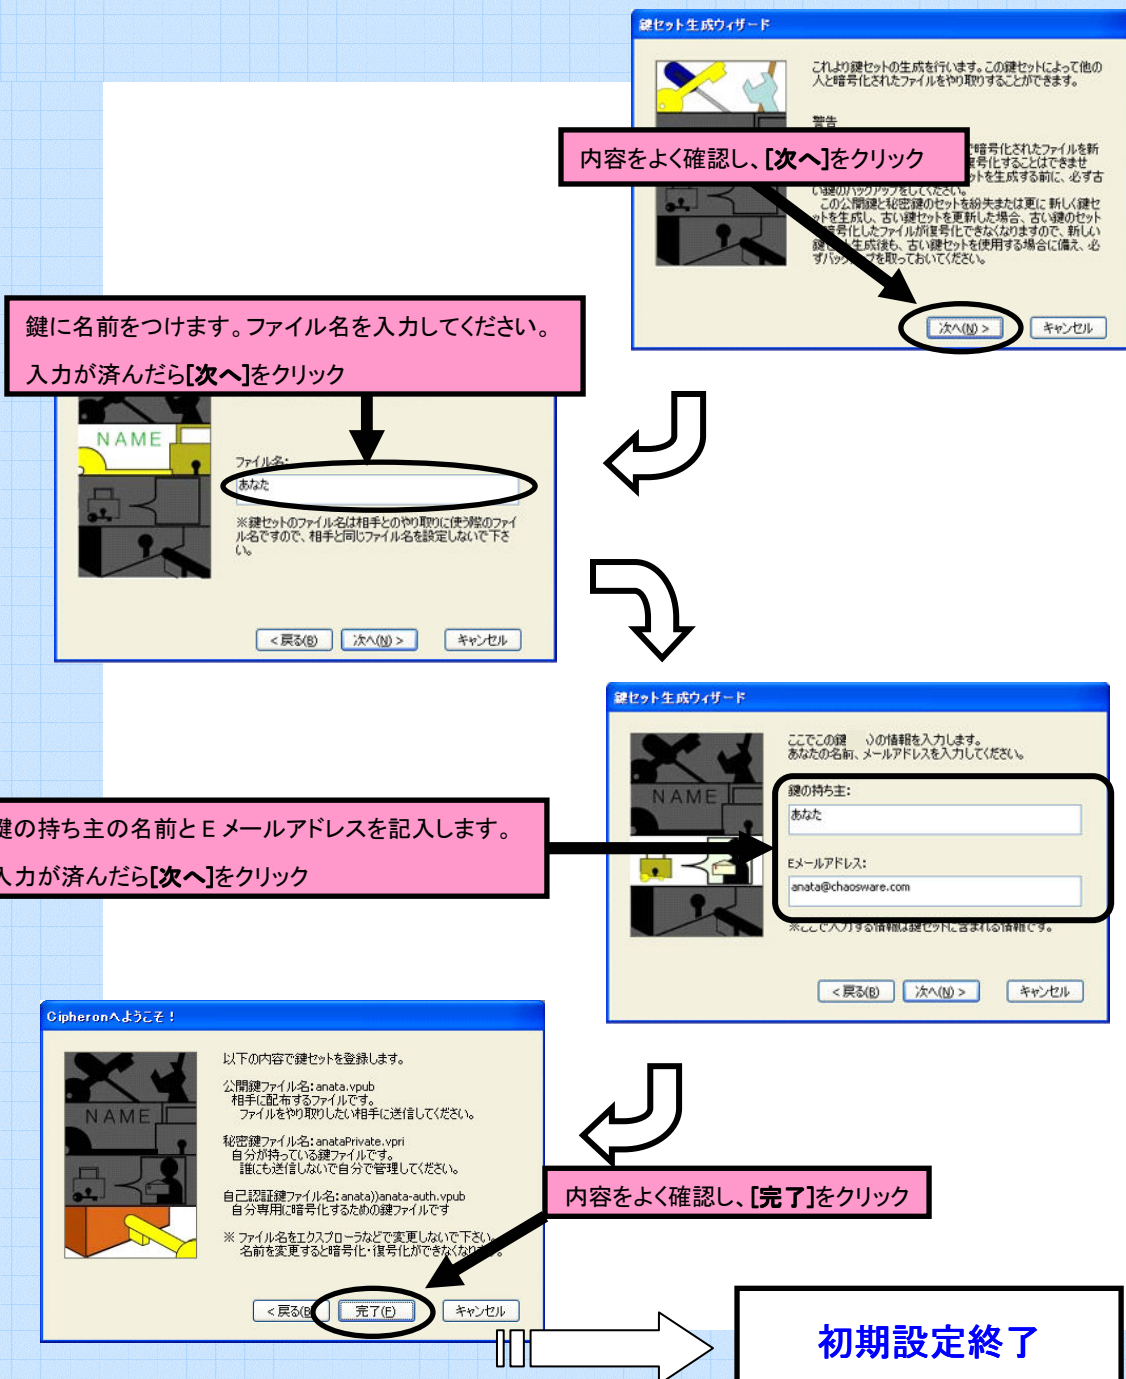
鍵セット生成ウィザード

これより鍵セットの生成を行います。この鍵セットによって他の人と暗号化されたファイルをやり取りすることができます。

警告
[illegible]暗号化されたファイルを新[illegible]号化することはできませ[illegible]ットを生成する前に、必ず古い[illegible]のバックアップをしてください。
この公開鍵と秘密鍵のセットを紛失または更に新しく鍵セットを生成し、古い鍵セットを更新した場合、古い鍵のセット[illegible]号化したファイルが復号化できなくなりますので、新しい鍵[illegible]生成後も、古い鍵セットを使用する場合に備え、必ずバッ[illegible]プを取っておいてください。

内容をよく確認し、[次へ]をクリック

次へ(N) >
キャンセル

鍵に名前をつけます。ファイル名を入力してください。
入力が済んだら[次へ]をクリック

NAME

ファイル名:
あなた

※鍵セットのファイル名は相手とのやり取りに使う際のファイル名ですので、相手と同じファイル名を設定しないで下さい。

< 戻る(B)
次へ(N) >
キャンセル

鍵セット生成ウィザード

ここでこの鍵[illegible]の情報を入力します。
あなたの名前、メールアドレスを入力してください。

NAME

鍵の持ち主:
あなた

Eメールアドレス:
anata@chaosware.com

※ここで入力する情報は鍵セットに含まれる情報です。

鍵の持ち主の名前とEメールアドレスを記入します。
入力が済んだら[次へ]をクリック

< 戻る(B)
次へ(N) >
キャンセル

Cipheronへようこそ！

NAME

以下の内容で鍵セットを登録します。

公開鍵ファイル名：anata.vpub
相手に配布するファイルです。
ファイルをやり取りしたい相手に送信してください。

秘密鍵ファイル名：anataPrivate.vpri
自分が持っている鍵ファイルです。
誰にも送信しないで自分で管理してください。

自己認証鍵ファイル名：anata))anata-auth.vpub
自分専用に暗号化するための鍵ファイルです

※ ファイル名をエクスプローラなどで変更しないで下さい。
名前を変更すると暗号化・復号化ができなくな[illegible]

内容をよく確認し、[完了]をクリック

< 戻る(B)
完了(F)
キャンセル

初期設定終了